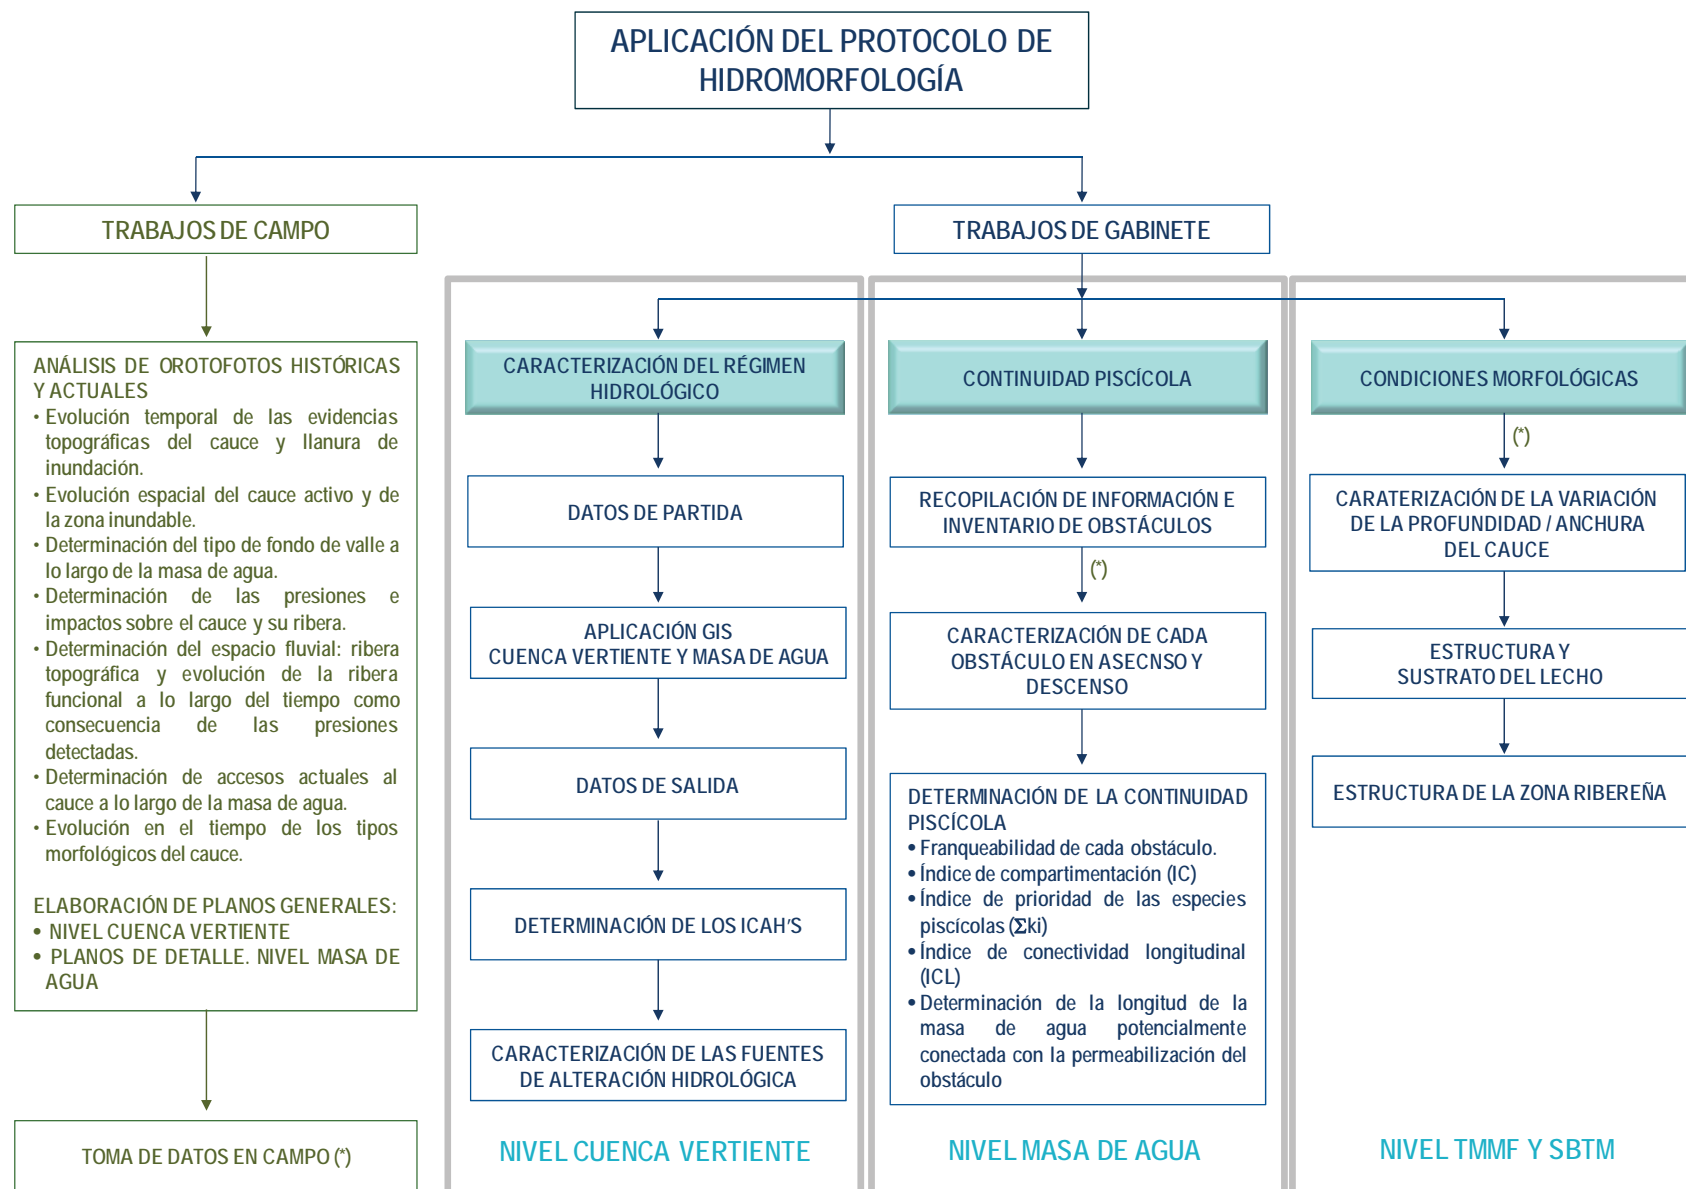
APLICACIÓN DEL PROTOCOLO DE HIDROMORFOLOGÍA

TRABAJOS DE CAMPO

ANÁLISIS DE OROTOFOTOS HISTÓRICAS Y ACTUALES
• Evolución temporal de las evidencias topográficas del cauce y llanura de inundación.
• Evolución espacial del cauce activo y de la zona inundable.
• Determinación del tipo de fondo de valle a lo largo de la masa de agua.
• Determinación de las presiones e impactos sobre el cauce y su ribera.
• Determinación del espacio fluvial: ribera topográfica y evolución de la ribera funcional a lo largo del tiempo como consecuencia de las presiones detectadas.
• Determinación de accesos actuales al cauce a lo largo de la masa de agua.
• Evolución en el tiempo de los tipos morfológicos del cauce.

ELABORACIÓN DE PLANOS GENERALES:
• NIVEL CUENCA VERTIENTE
• PLANOS DE DETALLE. NIVEL MASA DE AGUA

TOMA DE DATOS EN CAMPO (*)

TRABAJOS DE GABINETE

CARACTERIZACIÓN DEL RÉGIMEN HIDROLÓGICO

DATOS DE PARTIDA

APLICACIÓN GIS
CUENCA VERTIENTE Y MASA DE AGUA

DATOS DE SALIDA

DETERMINACIÓN DE LOS ICAH'S

CARACTERIZACIÓN DE LAS FUENTES DE ALTERACIÓN HIDROLÓGICA

NIVEL CUENCA VERTIENTE

CONTINUIDAD PISCÍCOLA

RECOPILACIÓN DE INFORMACIÓN E INVENTARIO DE OBSTÁCULOS

(*)

CARACTERIZACIÓN DE CADA OBSTÁCULO EN ASECNSO Y DESCENSO

DETERMINACIÓN DE LA CONTINUIDAD PISCÍCOLA
• Franqueabilidad de cada obstáculo.
• Índice de compartimentación (IC)
• Índice de prioridad de las especies piscícolas ($\Sigma$ki)
• Índice de conectividad longitudinal (ICL)
• Determinación de la longitud de la masa de agua potencialmente conectada con la permeabilización del obstáculo

NIVEL MASA DE AGUA

CONDICIONES MORFOLÓGICAS

(*)

CARATERIZACIÓN DE LA VARIACIÓN DE LA PROFUNDIDAD / ANCHURA DEL CAUCE

ESTRUCTURA Y SUSTRATO DEL LECHO

ESTRUCTURA DE LA ZONA RIBEREÑA

NIVEL TMMF Y SBTM